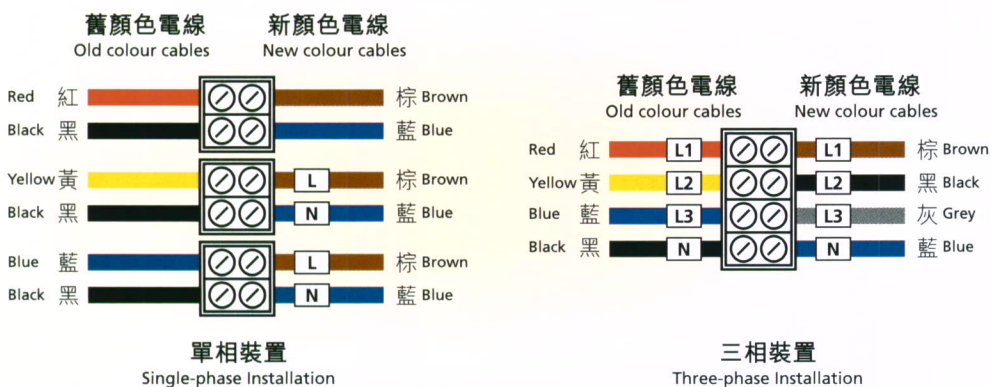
舊顏色電線
Old colour cables

新顏色電線
New colour cables

Red 紅
棕 Brown

Black 黑
藍 Blue

Yellow 黃
L
棕 Brown

Black 黑
N
藍 Blue

Blue 藍
L
棕 Brown

Black 黑
N
藍 Blue

單相裝置
Single-phase Installation

舊顏色電線
Old colour cables

新顏色電線
New colour cables

Red 紅
L1
L1
棕 Brown

Yellow 黃
L2
L2
黑 Black

Blue 藍
L3
L3
灰 Grey

Black 黑
N
N
藍 Blue

三相裝置
Three-phase Installation